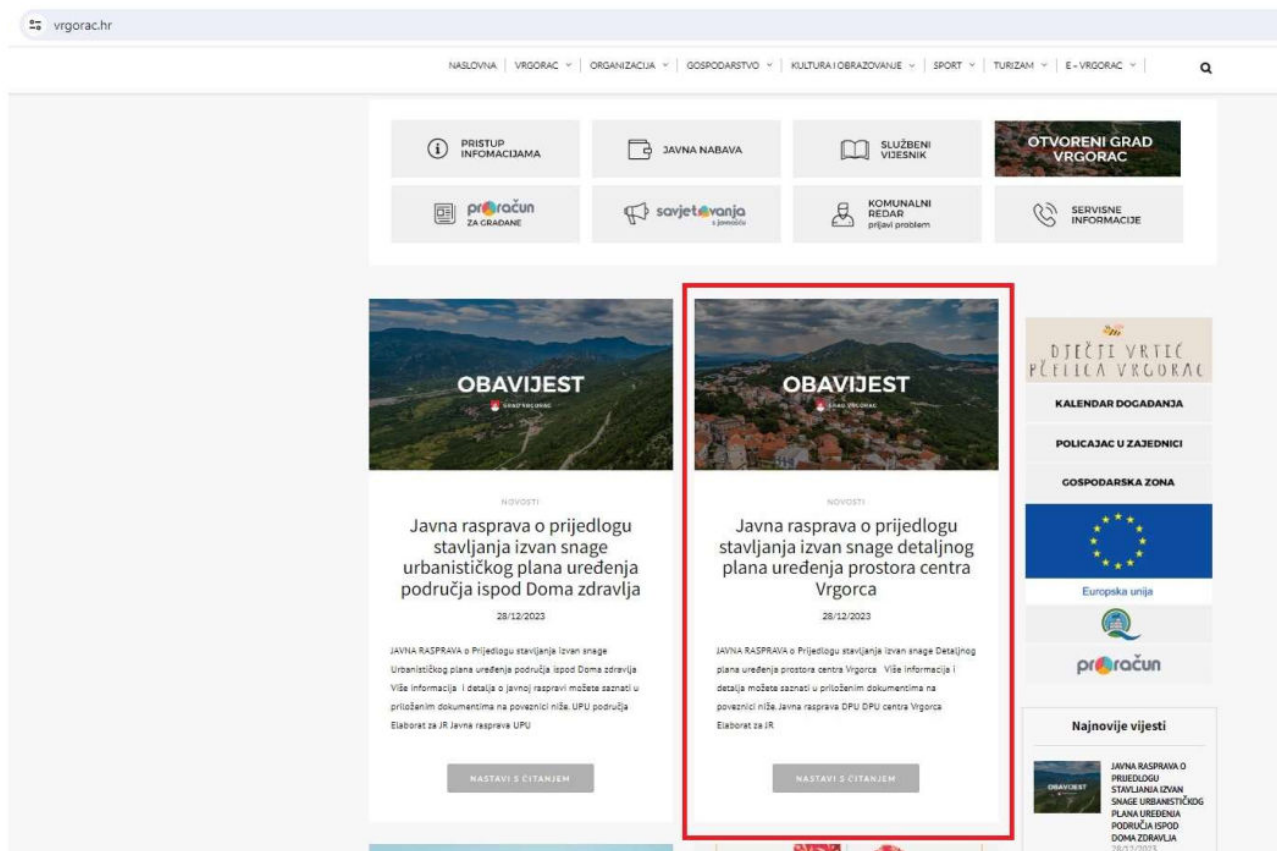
vrgorac.hr

NASLOVNA | VRGORAC | ORGANIZACIJA | GOSPODARSTVO | KULTURA I OBRAZOVANJE | SPORT | TURIZAM | E-VRGORAC |

PRISTUP INFOMACIJAMA

JAVNA NABAVA

SLUŽBENI VIJESNIK

OTVORENI GRAD VRGORAC

proračun ZA GRAĐANE

savjetovanja s javnošću

KOMUNALNI REDAR prijavi problem

SERVISNE INFORMACIJE

OBAVIJEST
GRAD VRGORAC

NOVOSTI

Javna rasprava o prijedlogu stavljanja izvan snage urbanističkog plana uređenja područja ispod Doma zdravlja

28/12/2023

JAVNA RASPRAVA o Prijedlogu stavljanja izvan snage Urbanističkog plana uređenja područja ispod Doma zdravlja Više informacija i detalja o javnoj raspravi možete saznati u priloženim dokumentima na poveznici niže. UPU područja Elaborat za JR Javna rasprava UPU

NASTAVI S ČITANJEM

OBAVIJEST
GRAD VRGORAC

NOVOSTI

Javna rasprava o prijedlogu stavljanja izvan snage detaljnog plana uređenja prostora centra Vrgorca

28/12/2023

JAVNA RASPRAVA o Prijedlogu stavljanja izvan snage Detaljnog plana uređenja prostora centra Vrgorca Više informacija i detalja možete saznati u priloženim dokumentima na poveznici niže. Javna rasprava DPU DPU centra Vrgorca Elaborat za JR

NASTAVI S ČITANJEM

DJEČJI VRTIĆ PČELICA VRGORAC

KALENDAR DOGAĐANJA

POLICAJAC U ZAJEDNICI

GOSPODARSKA ZONA

Europska unija

proračun

Najnovije vijesti

OBAVIJEST

JAVNA RASPRAVA O PRIJEDLOGU STAVLJANJA IZVAN SNAGE URBANISTIČKOG PLANA UREĐENJA PODRUČJA ISPOD DOMA ZDRAVLJA
28/12/2023